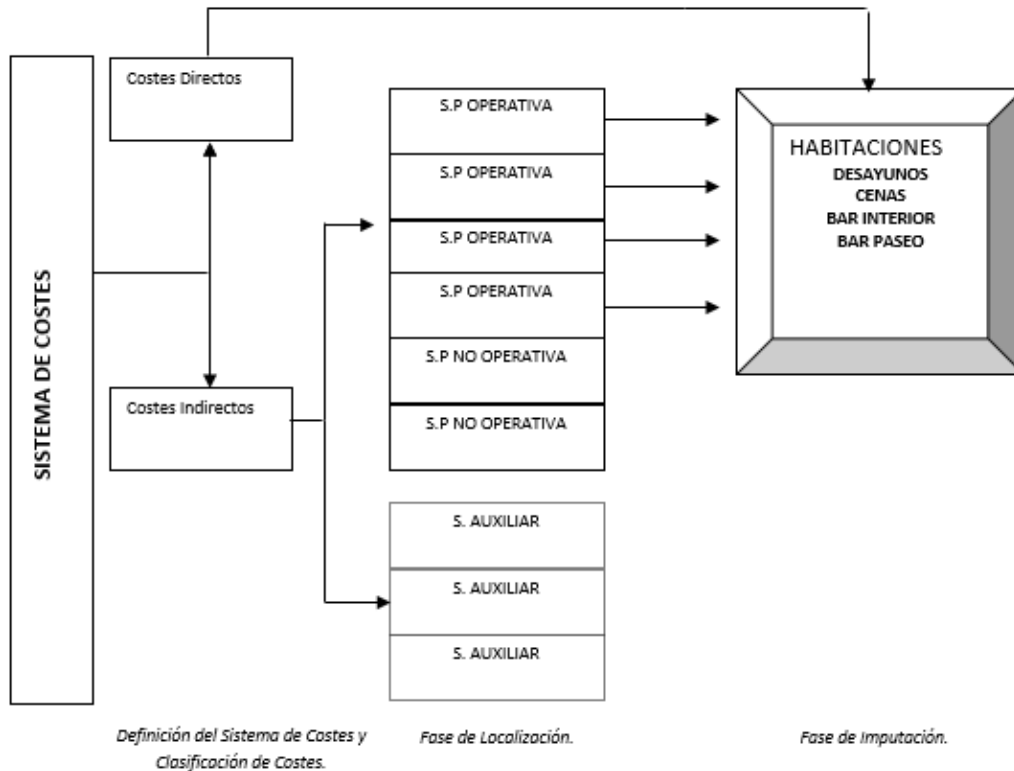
SISTEMA DE COSTES

Costes Directos

Costes Indirectos

S.P OPERATIVA

S.P OPERATIVA

S.P OPERATIVA

S.P OPERATIVA

S.P NO OPERATIVA

S.P NO OPERATIVA

S. AUXILIAR

S. AUXILIAR

S. AUXILIAR

HABITACIONES
DESAYUNOS
CENAS
BAR INTERIOR
BAR PASEO

Definición del Sistema de Costes y Clasificación de Costes.

Fase de Localización.

Fase de Imputación.